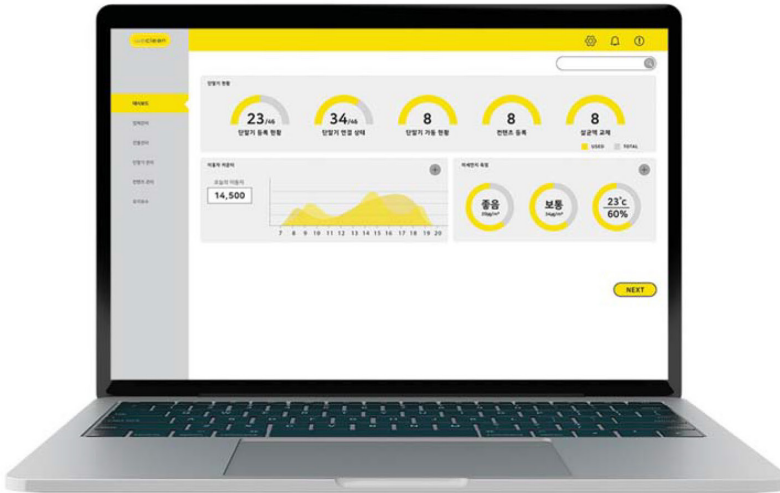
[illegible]

대시보드
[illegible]
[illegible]
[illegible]
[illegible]
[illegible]

단말기 현황

23/46
단말기 등록 현황

34/46
단말기 연결 상태

8
단말기 가동 현황

8
컨텐츠 등록

8
살균액 교체

USED TOTAL

이용자 이용자

오늘의 이용자
14,500

7 8 9 10 11 12 13 14 15 16 17 18 19 20

미세먼지 측정

좋음
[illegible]

보통
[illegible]

23°c
60%

NEXT